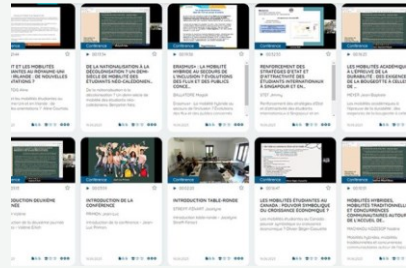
Conférence

ET LES MOBILITÉS DIANTES AU ROYAUME-UNI : DE NOUVELLES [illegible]

DE LA NATIONALISATION À LA DÉCOLONISATION ? UN DEMI-SIÈCLE DE MOBILITÉS ÉTUDIANTES NÉO-CALÉDONIENNES

Conférence

ERASMUS+ : LA MOBILITÉ HYBRIDE AU SECOURS DE L'ÉDUCATION ? ÉVOLUTIONS DES FLUX ET DES PUBLICS CONCERNÉS

RENFORCEMENT DES STRATÉGIES D'ÉTAT ET D'ATTRACTIVITÉ DES ÉTUDIANTS INTERNATIONAUX À SINGAPOUR ET EN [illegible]

Conférence

LES MOBILITÉS ACADÉMIQUES À L'ÉPREUVE DE LA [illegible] LA MOBILITÉ : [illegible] DE LA BOUDERIE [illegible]

Conférence

INTRODUCTION DEUXIÈME JOURNÉE

INTRODUCTION DE LA CONFÉRENCE

INTRODUCTION TABLE-RONDE

Conférence

LES MOBILITÉS ÉTUDIANTES AU CANADA : POUVOIR SYMBOLIQUE OU CROISSANCE ÉCONOMIQUE ?

Conférence

MOBILITÉS HYBRIDES, MOBILITÉS TRADITIONNELLES ET CONCURRENCES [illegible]